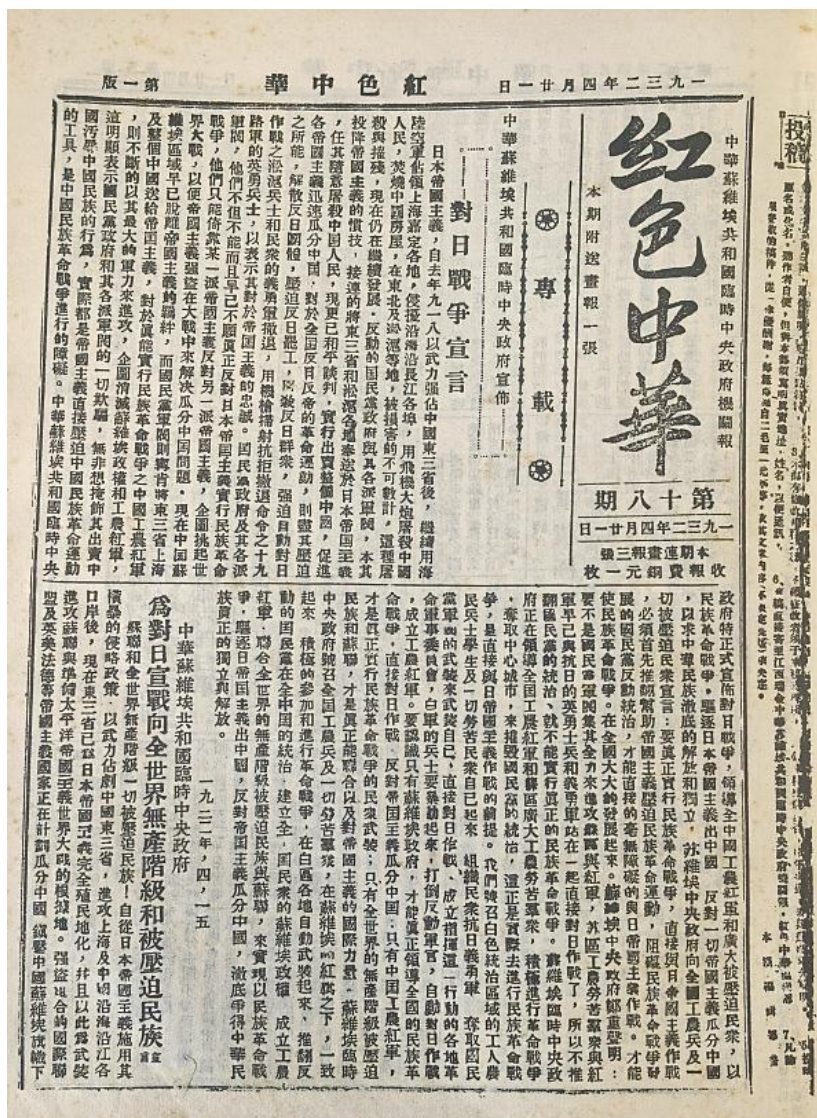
一九三二年四月廿一日　紅色中華　第一版

紅色中華

中華蘇維埃共和國臨時中央政府機關報

本期附送畫報一張

第十八期

一九三二年四月廿一日

本期連畫報三張
收報費銅元一枚

專載

中華蘇維埃共和國臨時中央政府宣佈

對日戰爭宣言

日本帝國主義，自去年九一八以武力強佔中國東三省後，繼續用陸空軍佔領上海嘉定各地，侵擾沿海沿長江各埠，用飛機大炮屠殺中國人民，焚燒中國房屋，在東北及淞滬等地，被損害的不可數計，還要侵吞擾亂，現在仍在繼續發展。反動的國民黨政府與各派軍閥，不但投降帝國主義的慣技，接連的將東三省和淞滬各地奉送給日本帝國主義，任其隨意屠殺中國人民，現更已和平談判，實行出賣整個中國，對於全國反日反帝的革命運動，則竭其壓迫之所能，解散反日團體，壓迫反日罷工，屠殺反日群眾，強迫自動對日作戰之淞滬兵士和民族革命的義勇軍撤退，用機槍掃射抗拒撤退命令之十九路軍的英勇兵士，以表示其對於帝國主義的忠誠。國民黨政府及其各派軍閥，他們不但不能而且已不願真正反對日本帝國主義實行民族革命戰爭，他們只能做某一派帝國主義反對另一派帝國主義，企圖挑起世界大戰，以便帝國主義強盜在大戰中來解決瓜分中國問題。現在中國蘇維埃區域早已脫離帝國主義的羈絆，而國民黨軍閥則竭力封鎖東三省及上海之紅軍，這明顯表示國民黨政府和各派軍閥的一切欺騙，無非想掩飾其出賣中國，是中國民族的行為，實際都是帝國主義直接壓迫中國民族革命運動的工具，是中國民族革命戰爭進行的障礙。中華蘇維埃共和國臨時中央政府特正式宣佈對日戰爭，領導全中國工農紅軍和廣大被壓迫民眾，以民族革命戰爭，驅逐日本帝國主義出中國，反對一切帝國主義瓜分中國，以求中華民族徹底的解放和獨立。蘇維埃中央政府向全國工農兵及一切被壓迫民眾宣言：要真正實行民族革命戰爭，直接與日本帝國主義作戰，必須首先推翻幫助帝國主義壓迫民族革命運動，阻礙民族革命戰爭發展的國民黨反動統治，才能直接的毫無障礙的與日帝國主義作戰。才能使民族革命戰爭，在全國大大的發展起來。蘇維埃中央政府鄭重聲明：要不是國民黨軍閥集其全力來進攻蘇區與紅軍，共區工農勞苦群眾與紅軍早已與抗日的英勇士兵和義勇軍站在一起直接對日作戰了，所以不推翻國民黨的統治，就不能實行真正的民族革命戰爭。蘇維埃臨時中央政府在領導全國工農紅軍和廣大工農勞苦群眾，積極進行革命戰爭，奪取中心城市，來推翻國民黨的統治，這正是實際去進行民族革命戰爭，是直接與日帝國主義作戰的前提。我們號召白色統治區域的工人農民兵士學生及一切勞苦民眾自己起來組織民眾抗日義勇軍，奪取國民黨軍的武裝來武裝自己，直接對日作戰，成立指揮一行動的各地革命軍事委員會，白軍的兵士要暴動起來，打倒反動軍官，自動對日作戰，成立工農紅軍。要認識只有蘇維埃政府，才能真正領導全國的民族革命戰爭，直接對日作戰，反對帝國主義瓜分中國，只有中國工農紅軍，才是真正實行民族革命戰爭的民眾武裝，只有全世界的無產階級被壓迫民族和蘇聯，才是真正能聯合以反對帝國主義的國際力量。蘇維埃臨時中央政府號召全國工農兵及一切勞苦群眾，在蘇維埃的紅旗之下，一致起來，積極的參加進行革命戰爭，在白色區域自動武裝起來，推翻反動的國民黨在全中國的統治，建立全國民眾的蘇維埃政權，成立工農紅軍，聯合全世界的無產階級被壓迫民族與蘇聯，來實現以民族革命戰爭，驅逐日帝國主義出中國，反對帝國主義瓜分中國，澈底爭得中華民族真正的獨立與解放。

中華蘇維埃共和國臨時中央政府

一九三二年，四，一五

為對日宣戰向全世界無產階級和被壓迫民族

蘇聯和全世界無產階級一切被壓迫民族！自從日本帝國主義施用其積累的侵略政策，以武力佔劇中國東三省，進攻上海及中國沿海沿江各口岸後，現在東三省已為日本帝國主義完全殖民地化，并且以此為武裝進攻蘇聯與準備太平洋帝國主義世界大戰的根據地。強盜式的國際聯盟及英美法德等帝國主義國家正在計劃瓜分中國，鎮壓中國蘇維埃讀暢下

投稿

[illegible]